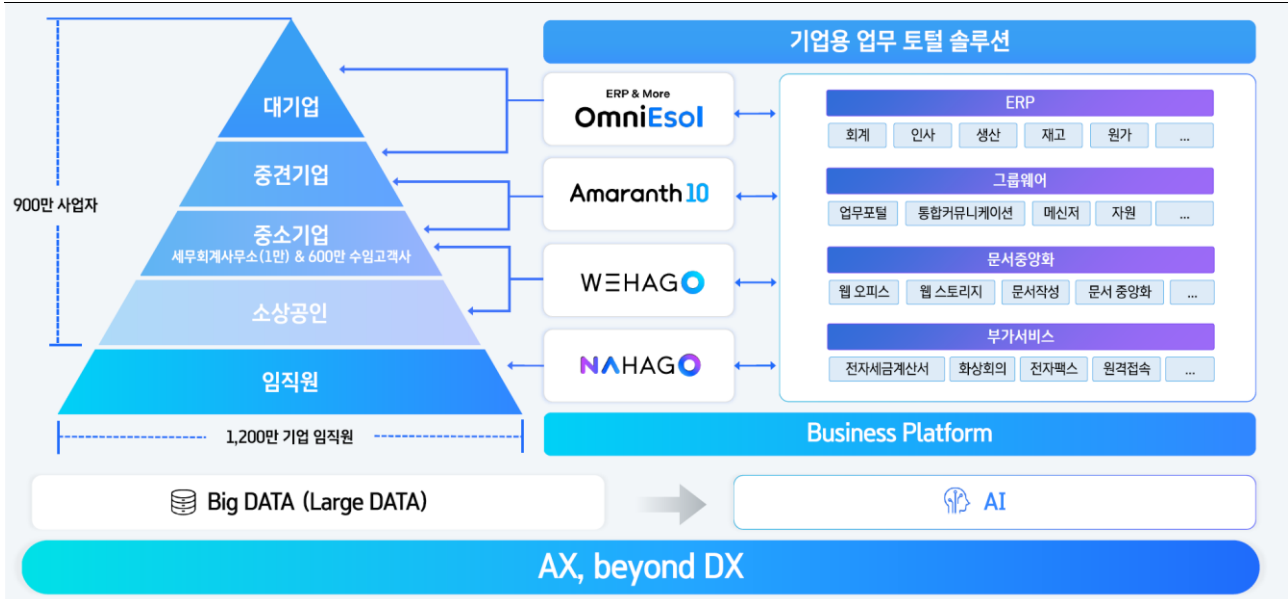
900만 사업자

대기업

중견기업

중소기업
세무회계사무소(1만) & 600만 수임고객사

소상공인

임직원

1,200만 기업 임직원

기업용 업무 토털 솔루션

ERP & More
OmniEsol

Amaranth 10

WEHAGO

NAHAGO

ERP

| 회계 | 인사 | 생산 | 재고 | 원가 | ... |
|---|---|---|---|---|---|

그룹웨어

| 업무포털 | 통합커뮤니케이션 | 메신저 | 자원 | ... |
|---|---|---|---|---|

문서중앙화

| 웹 오피스 | 웹 스토리지 | 문서작성 | 문서 중앙화 | ... |
|---|---|---|---|---|

부가서비스

| 전자세금계산서 | 화상회의 | 전자팩스 | 원격접속 | ... |
|---|---|---|---|---|

Business Platform

Big DATA (Large DATA)

AI

AX, beyond DX